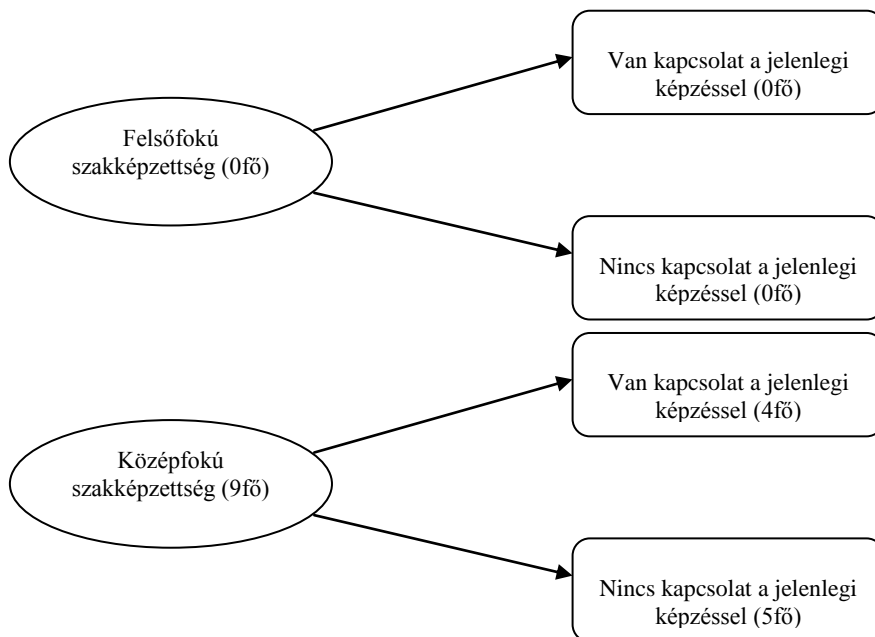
Felsőfokú szakképzettség (0fő)

Van kapcsolat a jelenlegi képzéssel (0fő)

Nincs kapcsolat a jelenlegi képzéssel (0fő)

Középfokú szakképzettség (9fő)

Van kapcsolat a jelenlegi képzéssel (4fő)

Nincs kapcsolat a jelenlegi képzéssel (5fő)